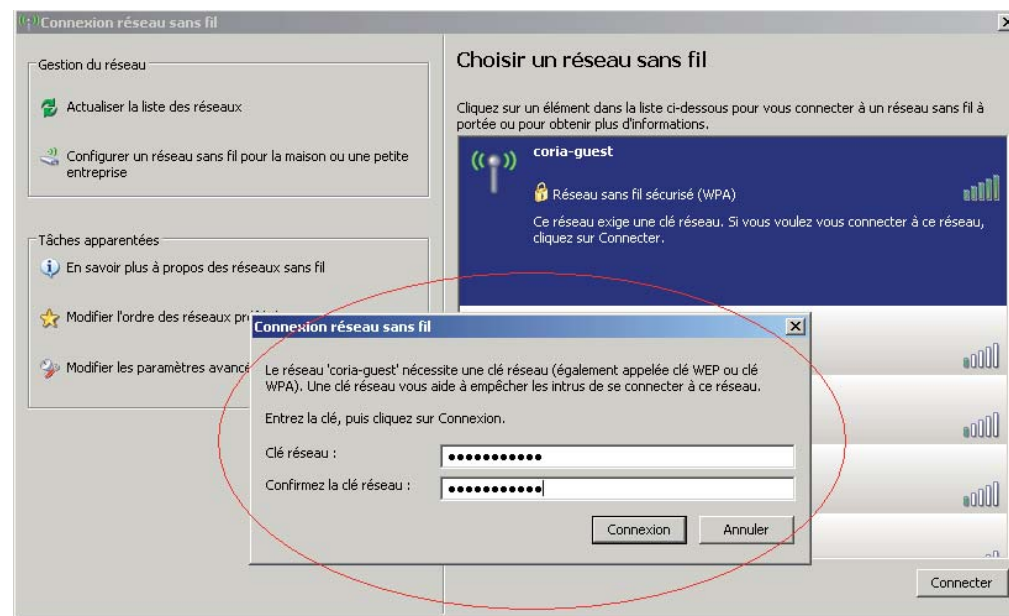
Connexion réseau sans fil

Gestion du réseau

Actualiser la liste des réseaux

Configurer un réseau sans fil pour la maison ou une petite entreprise

Tâches apparentées

En savoir plus à propos des réseaux sans fil

Modifier l'ordre des réseaux pr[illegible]

Modifier les paramètres avancé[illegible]

Choisir un réseau sans fil

Cliquez sur un élément dans la liste ci-dessous pour vous connecter à un réseau sans fil à portée ou pour obtenir plus d'informations.

coria-guest

Réseau sans fil sécurisé (WPA)

Ce réseau exige une clé réseau. Si vous voulez vous connecter à ce réseau, cliquez sur Connecter.

Connexion réseau sans fil

Le réseau 'coria-guest' nécessite une clé réseau (également appelée clé WEP ou clé WPA). Une clé réseau vous aide à empêcher les intrus de se connecter à ce réseau.

Entrez la clé, puis cliquez sur Connexion.

Clé réseau : •••••••••••

Confirmez la clé réseau : •••••••••••

Connexion

Annuler

Connecter